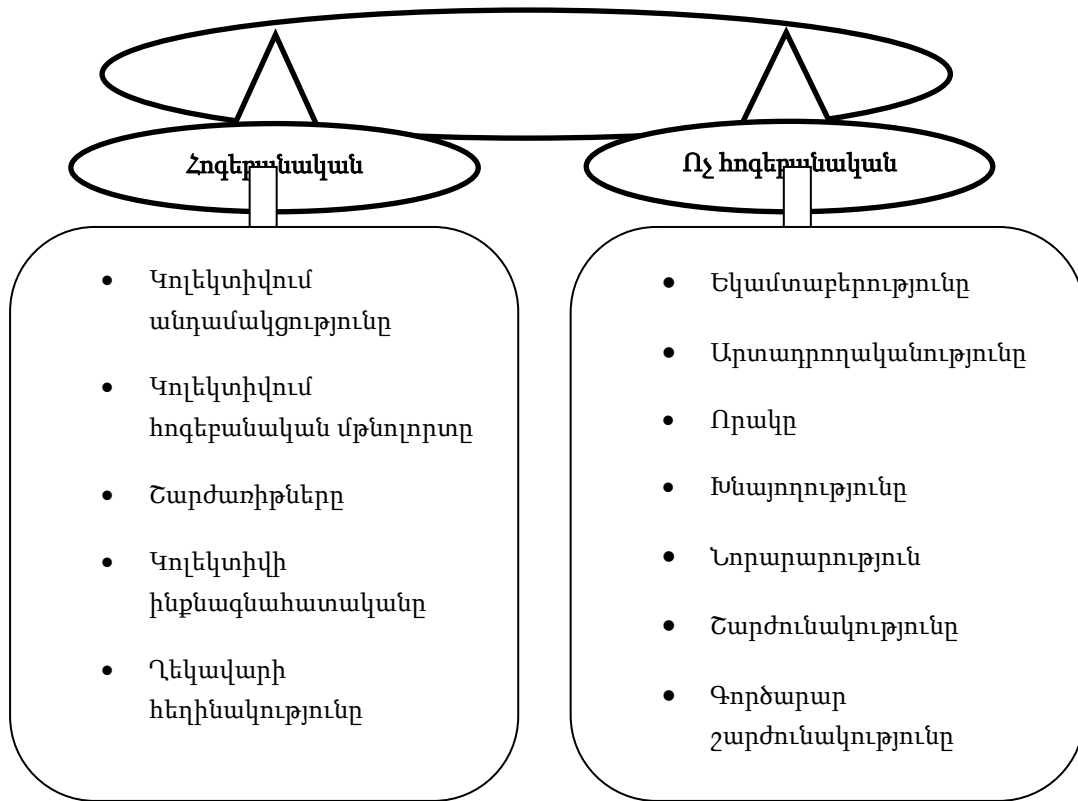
Հոգեբանական

Ոչ հոգեբանական

- Կոլեկտիվում անդամակցությունը
- Կոլեկտիվում հոգեբանական մթնոլորտը
- Շարժառիթները
- Կոլեկտիվի ինքնագնահատականը
- Ղեկավարի հեղինակությունը

- Եկամտաբերությունը
- Արտադրողականությունը
- Որակը
- Խնայողությունը
- Նորարարություն
- Շարժունակությունը
- Գործարար շարժունակությունը